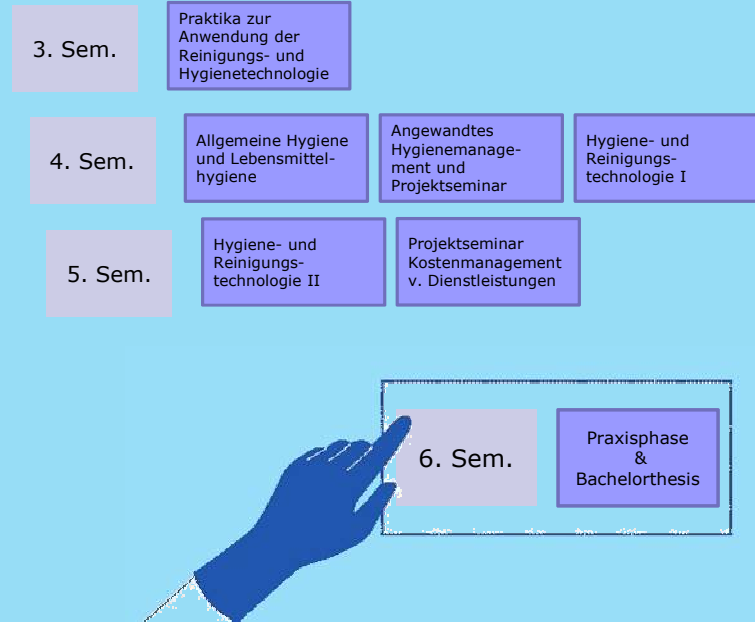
3. Sem.

Praktika zur Anwendung der Reinigungs- und Hygienetechnologie

4. Sem.

Allgemeine Hygiene und Lebensmittelhygiene

Angewandtes Hygienemanagement und Projektseminar

Hygiene- und Reinigungstechnologie I

5. Sem.

Hygiene- und Reinigungstechnologie II

Projektseminar Kostenmanagement v. Dienstleistungen

6. Sem.

Praxisphase & Bachelorthesis